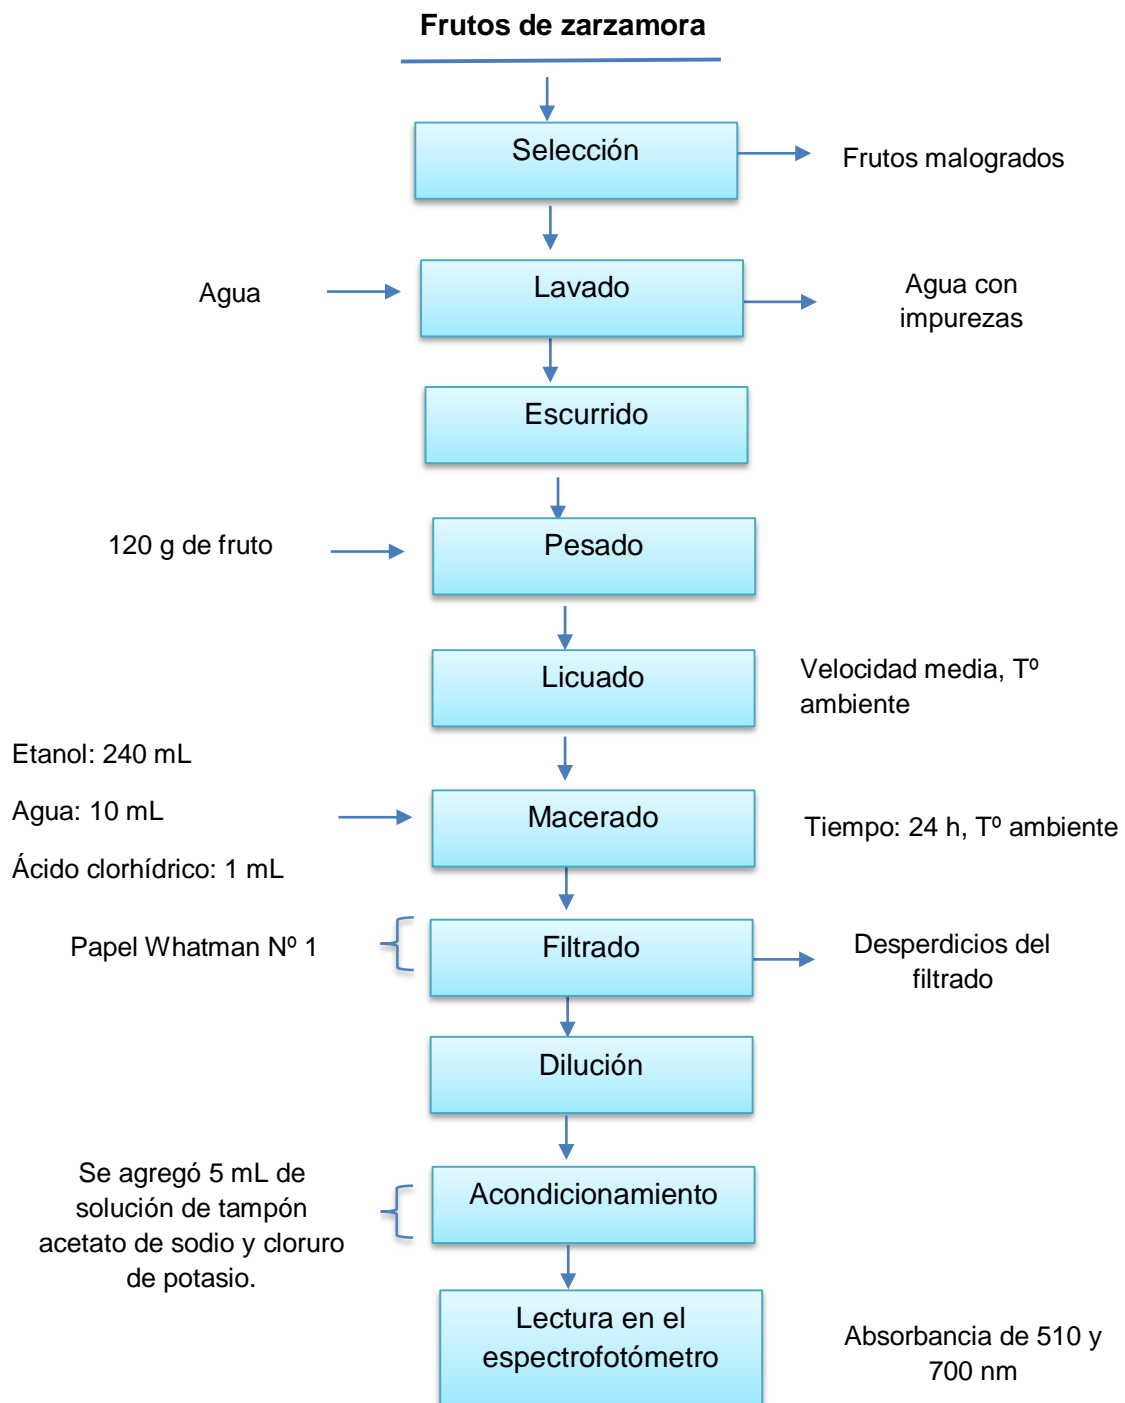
Frutos de zarzamora

Selección

Frutos malogrados

Agua

Lavado

Agua con impurezas

Escurrido

120 g de fruto

Pesado

Licuado

Velocidad media, Tº ambiente

Etanol: 240 mL

Agua: 10 mL

Ácido clorhídrico: 1 mL

Macerado

Tiempo: 24 h, Tº ambiente

Papel Whatman Nº 1

Filtrado

Desperdicios del filtrado

Dilución

Se agregó 5 mL de solución de tampón acetato de sodio y cloruro de potasio.

Acondicionamiento

Lectura en el espectrofotómetro

Absorbancia de 510 y 700 nm